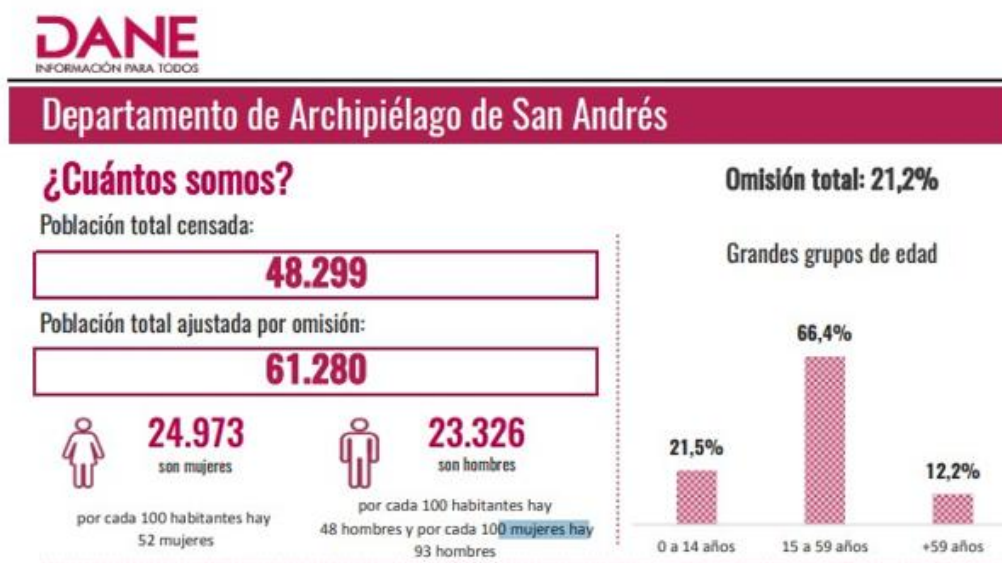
DANE
INFORMACIÓN PARA TODOS

Departamento de Archipiélago de San Andrés

¿Cuántos somos?

Población total censada:

48.299

Población total ajustada por omisión:

61.280

24.973
son mujeres

por cada 100 habitantes hay 52 mujeres

23.326
son hombres

por cada 100 habitantes hay 48 hombres y por cada 100 mujeres hay 93 hombres

Omisión total: 21,2%

Grandes grupos de edad

21,5%
66,4%
12,2%

0 a 14 años
15 a 59 años
+59 años